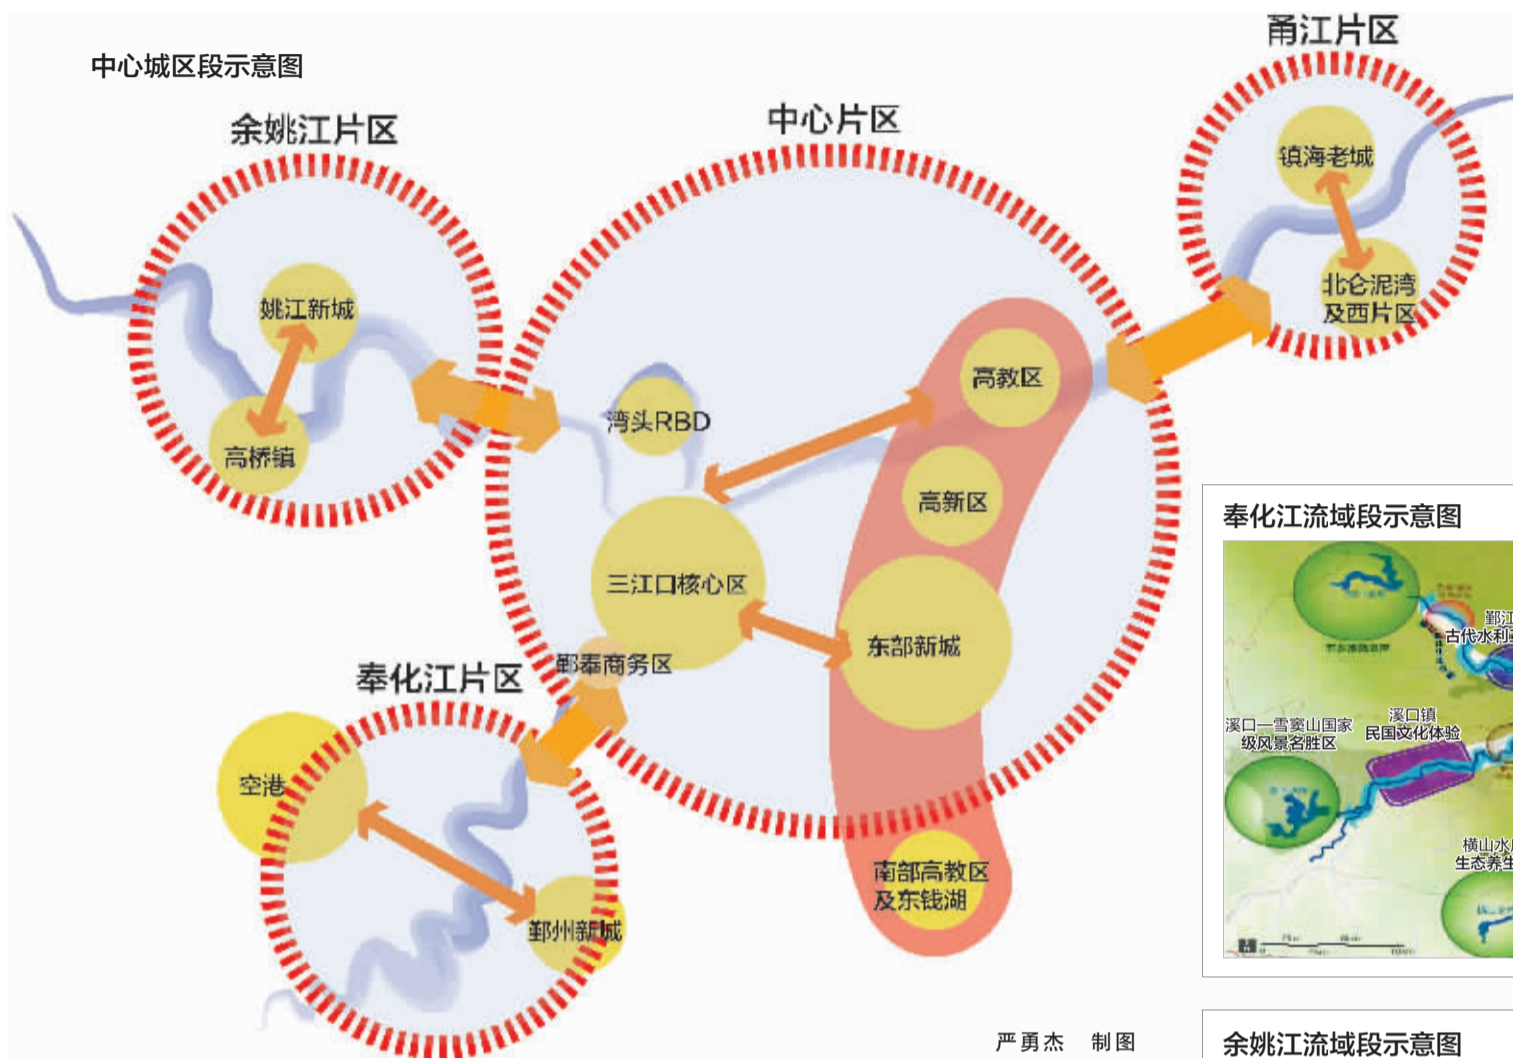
中心城区段示意图

余姚江片区

姚江新城

高桥镇

中心片区

湾头RBD

三江口核心区

鄞奉商务区

高教区

高新区

东部新城

南部高教区及东钱湖

甬江片区

镇海老城

北仑泥湾及西片区

奉化江片区

空港

鄞州新城

奉化江流域段示意图

鄞江
古代水利

溪口—雪窦山国家级风景名胜区

溪口镇
民国文化体验

横山水
生态养生

严勇杰 制图

余姚江流域段示意图